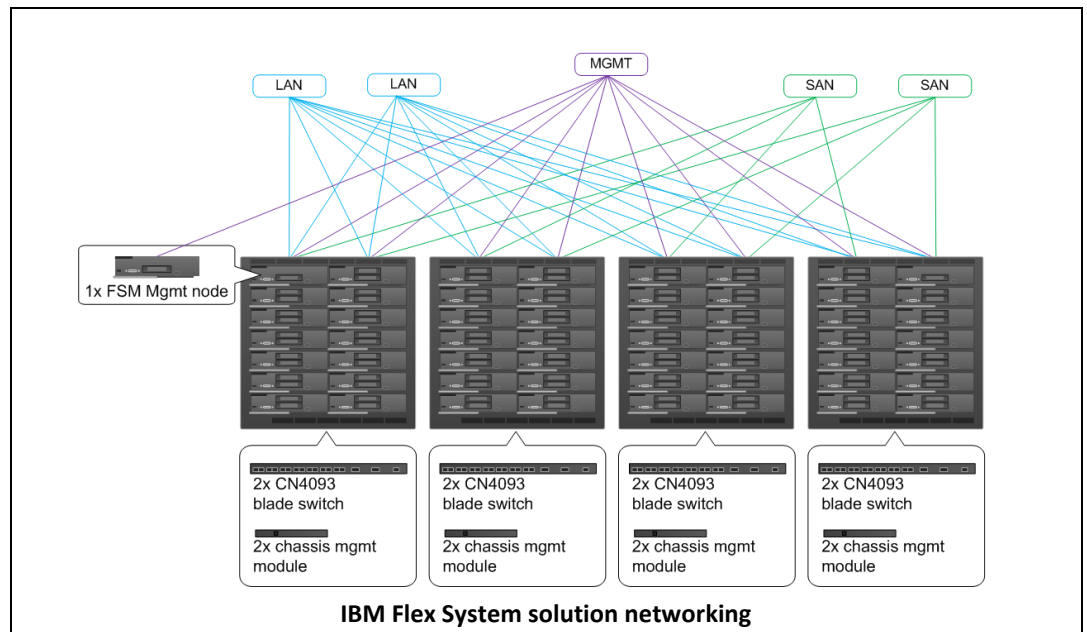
LAN

LAN

MGMT

SAN

SAN

1x FSM Mgmt node

2x CN4093 blade switch

2x chassis mgmt module

2x CN4093 blade switch

2x chassis mgmt module

2x CN4093 blade switch

2x chassis mgmt module

2x CN4093 blade switch

2x chassis mgmt module

IBM Flex System solution networking